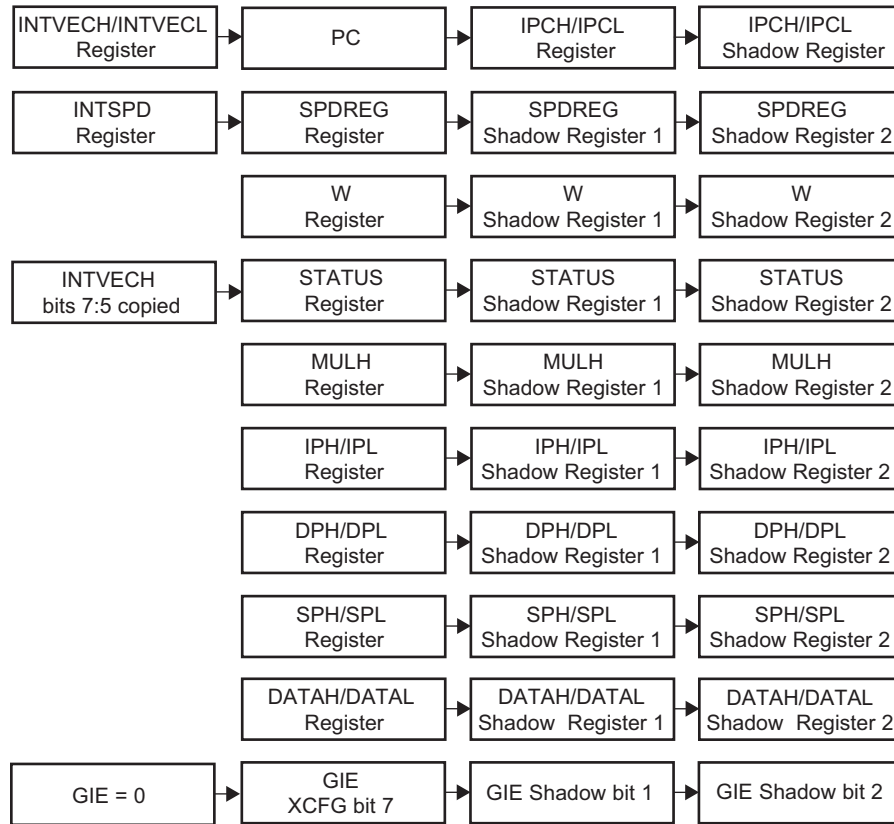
INTVECH/INTVECL Register

PC

IPCH/IPCL Register

IPCH/IPCL Shadow Register

INTSPD Register

SPDREG Register

SPDREG Shadow Register 1

SPDREG Shadow Register 2

W Register

W Shadow Register 1

W Shadow Register 2

INTVECH bits 7:5 copied

STATUS Register

STATUS Shadow Register 1

STATUS Shadow Register 2

MULH Register

MULH Shadow Register 1

MULH Shadow Register 2

IPH/IPL Register

IPH/IPL Shadow Register 1

IPH/IPL Shadow Register 2

DPH/DPL Register

DPH/DPL Shadow Register 1

DPH/DPL Shadow Register 2

SPH/SPL Register

SPH/SPL Shadow Register 1

SPH/SPL Shadow Register 2

DATAH/DATAL Register

DATAH/DATAL Shadow Register 1

DATAH/DATAL Shadow Register 2

GIE = 0

GIE XCFG bit 7

GIE Shadow bit 1

GIE Shadow bit 2